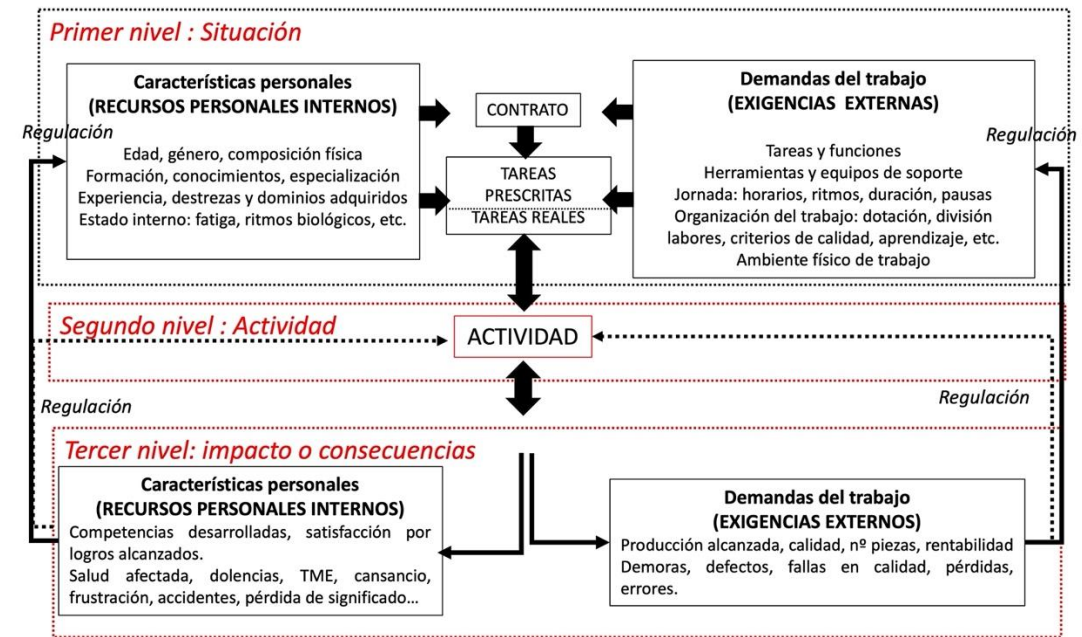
Primer nivel : Situación

Características personales
(RECURSOS PERSONALES INTERNOS)

Edad, género, composición física
Formación, conocimientos, especialización
Experiencia, destrezas y dominios adquiridos
Estado interno: fatiga, ritmos biológicos, etc.

CONTRATO

TAREAS
PRESCRITAS
TAREAS REALES

Demandas del trabajo
(EXIGENCIAS EXTERNAS)

Tareas y funciones
Herramientas y equipos de soporte
Jornada: horarios, ritmos, duración, pausas
Organización del trabajo: dotación, división labores, criterios de calidad, aprendizaje, etc.
Ambiente físico de trabajo

Regulación

Regulación

Segundo nivel : Actividad

ACTIVIDAD

Regulación

Regulación

Tercer nivel: impacto o consecuencias

Características personales
(RECURSOS PERSONALES INTERNOS)
Competencias desarrolladas, satisfacción por logros alcanzados.
Salud afectada, dolencias, TME, cansancio, frustración, accidentes, pérdida de significado...

Demandas del trabajo
(EXIGENCIAS EXTERNOS)
Producción alcanzada, calidad, nº piezas, rentabilidad
Demoras, defectos, fallas en calidad, pérdidas, errores.